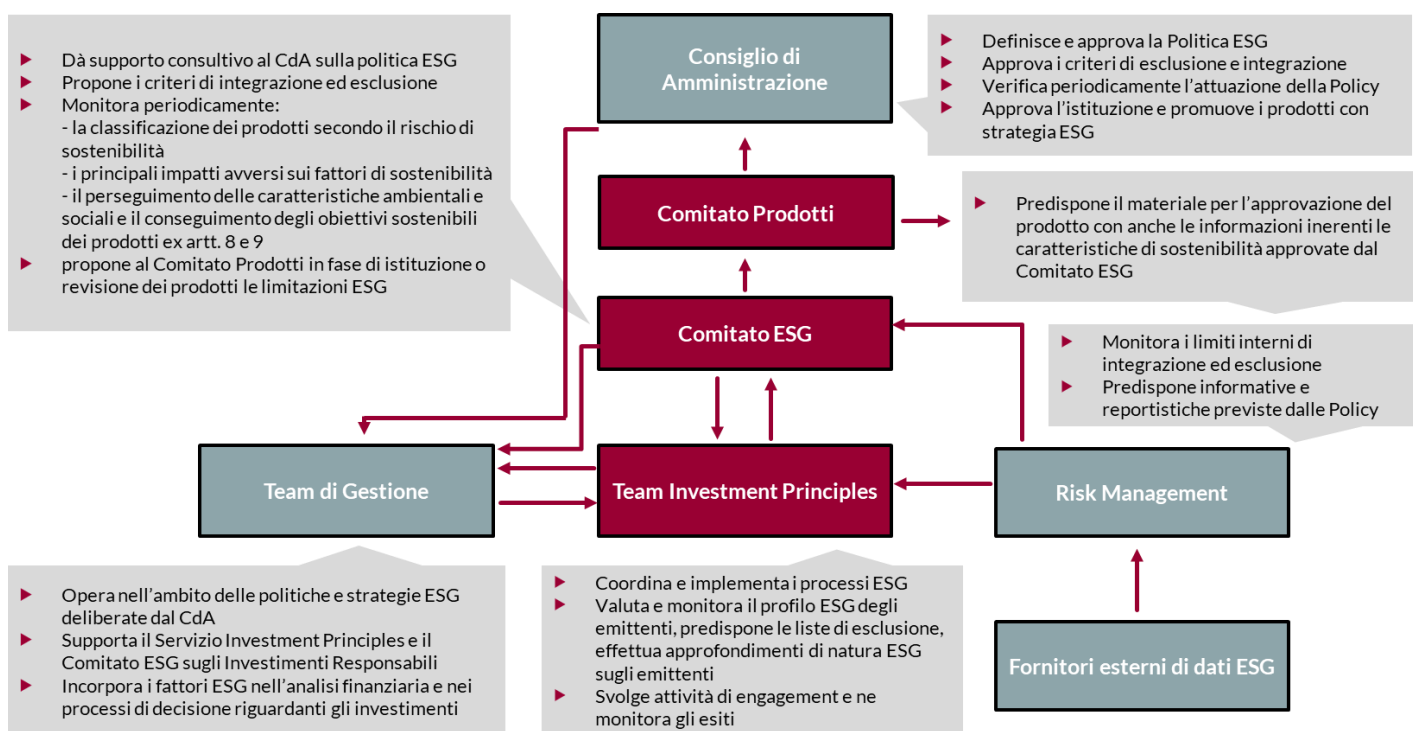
- Dà supporto consultivo al CdA sulla politica ESG
- Propone i criteri di integrazione ed esclusione
- Monitora periodicamente:
  - la classificazione dei prodotti secondo il rischio di sostenibilità
  - i principali impatti avversi sui fattori di sostenibilità
  - il perseguimento delle caratteristiche ambientali e sociali e il conseguimento degli obiettivi sostenibili dei prodotti ex artt. 8 e 9
- propone al Comitato Prodotti in fase di istituzione o revisione dei prodotti le limitazioni ESG

Consiglio di Amministrazione

- Definisce e approva la Politica ESG
- Approva i criteri di esclusione e integrazione
- Verifica periodicamente l'attuazione della Policy
- Approva l'istituzione e promuove i prodotti con strategia ESG

Comitato Prodotti

- Predispone il materiale per l'approvazione del prodotto con anche le informazioni inerenti le caratteristiche di sostenibilità approvate dal Comitato ESG

Comitato ESG

- Monitora i limiti interni di integrazione ed esclusione
- Predispone informative e reportistiche previste dalle Policy

Team di Gestione

Team Investment Principles

Risk Management

Fornitori esterni di dati ESG

- Opera nell'ambito delle politiche e strategie ESG deliberate dal CdA
- Supporta il Servizio Investment Principles e il Comitato ESG sugli Investimenti Responsabili
- Incorpora i fattori ESG nell'analisi finanziaria e nei processi di decisione riguardanti gli investimenti

- Coordina e implementa i processi ESG
- Valuta e monitora il profilo ESG degli emittenti, predispone le liste di esclusione, effettua approfondimenti di natura ESG sugli emittenti
- Svolge attività di engagement e ne monitora gli esiti